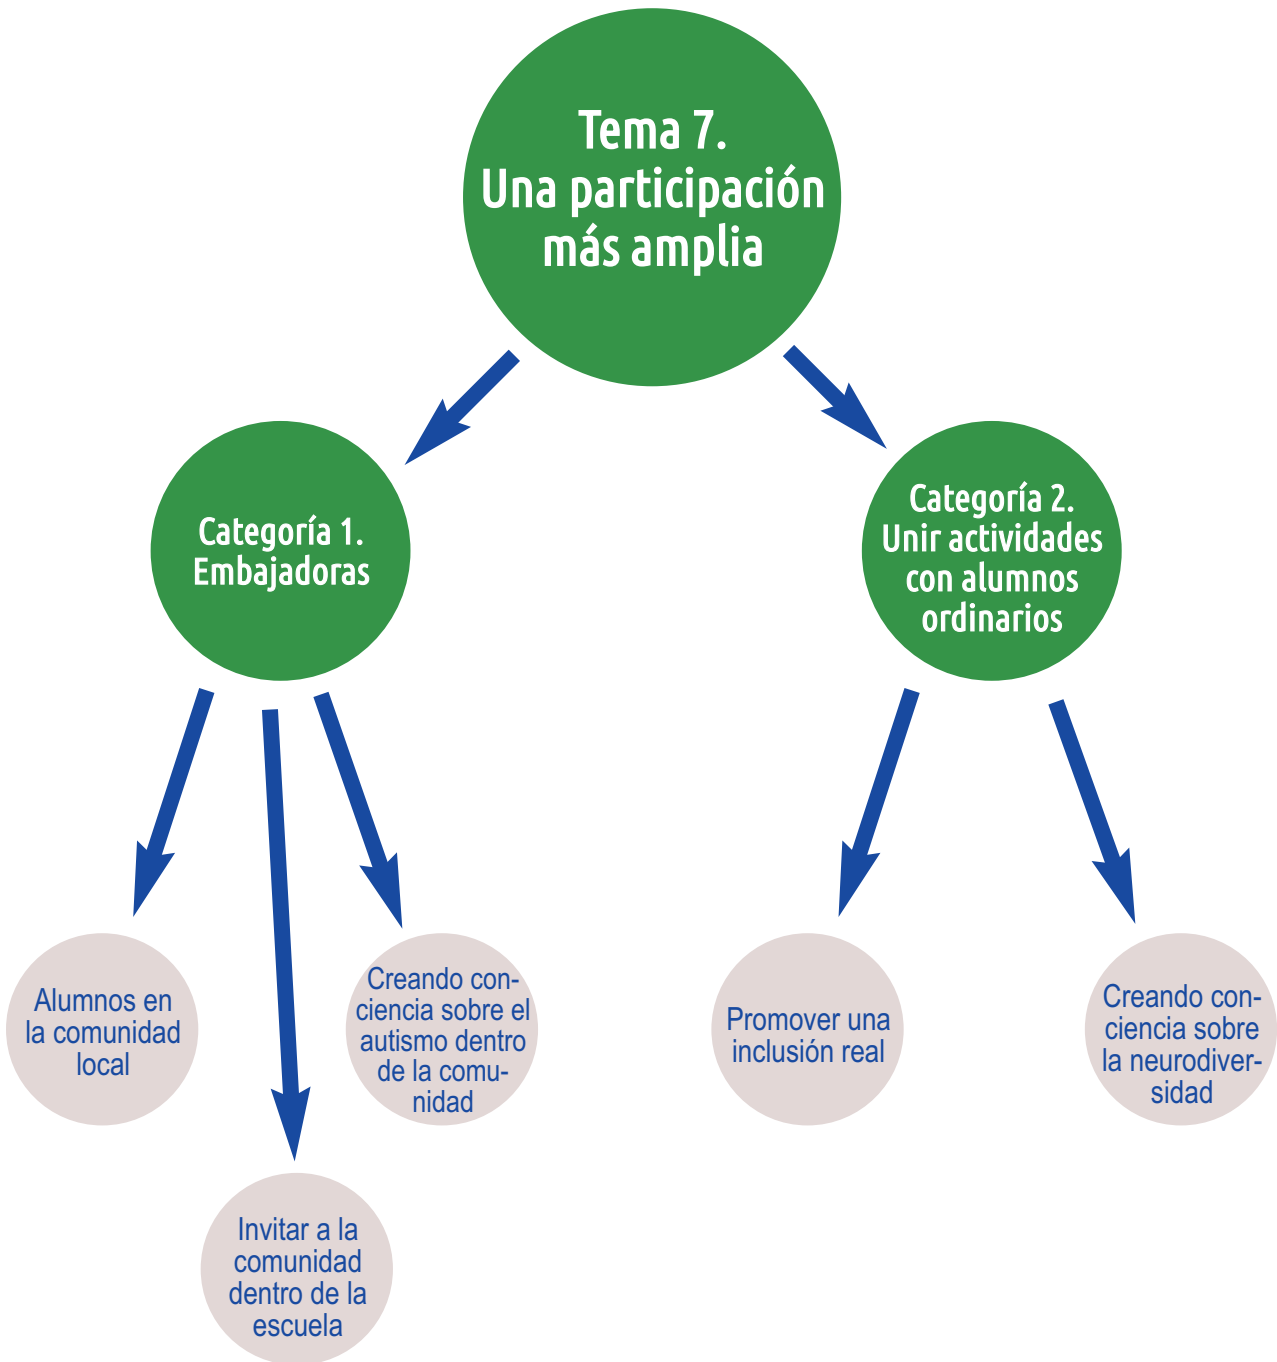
Tema 7.
Una participación más amplia

Categoría 1.
Embajadoras

Categoría 2.
Unir actividades con alumnos ordinarios

Alumnos en la comunidad local

Invitar a la comunidad dentro de la escuela

Creando conciencia sobre el autismo dentro de la comunidad

Promover una inclusión real

Creando conciencia sobre la neurodiversidad